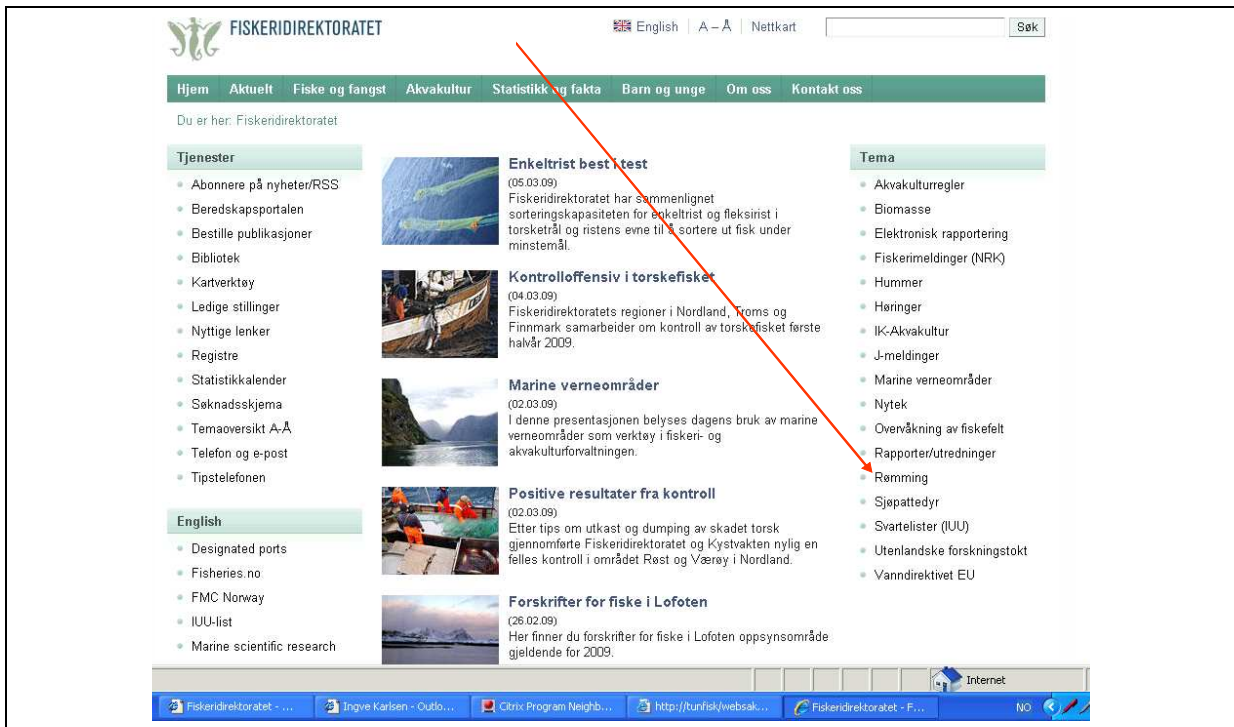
FISKERIDIREKTORATET

English | A – Å | Nettkart

Søk

Hjem Aktuelt Fiske og fangst Akvakultur Statistikk og fakta Barn og unge Om oss Kontakt oss

Du er her: Fiskeridirektoratet

Tjenester
Abonnere på nyheter/RSS
Beredskapsportalen
Bestille publikasjoner
Bibliotek
Kartverktøy
Ledige stillinger
Nyttige lenker
Registre
Statistikkalender
Søknadsskjema
Temaoversikt A-Å
Telefon og e-post
Tipstelefonen

English
Designated ports
Fisheries.no
FMC Norway
IUU-list
Marine scientific research

Enkeltrist best i test
(05.03.09)
Fiskeridirektoratet har sammenlignet sorteringskapasiteten for enkeltrist og fleksirist i torsketrål og ristens evne til å sortere ut fisk under minstemål.

Kontrolloffensiv i torskefisket
(04.03.09)
Fiskeridirektoratets regioner i Nordland, Troms og Finnmark samarbeider om kontroll av torskefisket første halvår 2009.

Marine verneområder
(02.03.09)
I denne presentasjonen belyses dagens bruk av marine verneområder som verktøy i fiskeri- og akvakulturforvaltningen.

Positive resultater fra kontroll
(02.03.09)
Etter tips om utkast og dumping av skadet torsk gjennomførte Fiskeridirektoratet og Kystvakten nylig en felles kontroll i området Røst og Værøy i Nordland.

Forskrifter for fiske i Lofoten
(26.02.09)
Her finner du forskrifter for fiske i Lofoten oppsynsområde gjeldende for 2009.

Tema
Akvakulturregler
Biomasse
Elektronisk rapportering
Fiskerimeldinger (NRK)
Hummer
Høringer
IK-Akvakultur
J-meldinger
Marine verneområder
Nytek
Overvåkning av fiskefelt
Rapporter/utredninger
Rømming
Sjøpattedyr
Svartelister (IUU)
Utenlandske forskningstokt
Vanndirektivet EU

Internet

Fiskeridirektoratet - ... | Ingve Karlsen - Outlo... | Citrix Program Neighb... | http://tunfisk/websak... | Fiskeridirektoratet - F... | NO